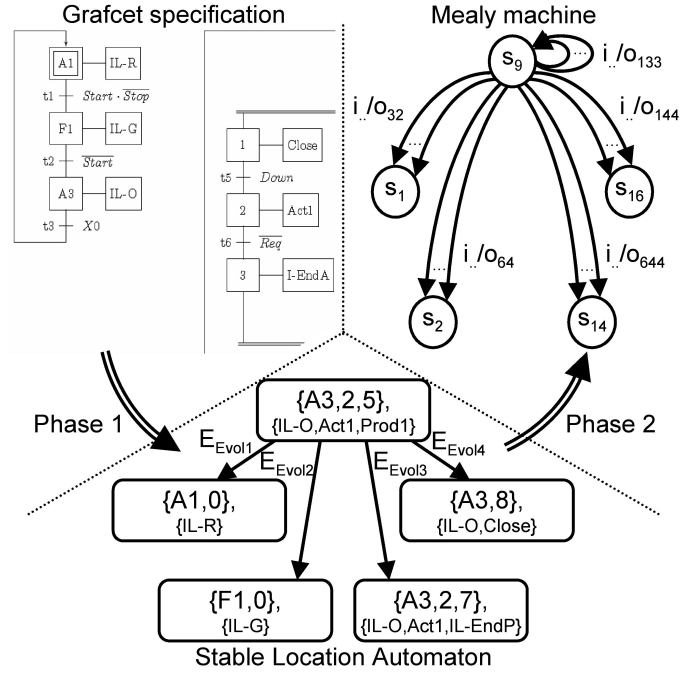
Grafcet specification

A1 IL-R
t1 $Start \cdot \overline{Stop}$
F1 IL-G
t2 $\overline{Start}$
A3 IL-O
t3 $X0$

1 Close
t5 $Down$
2 Act1
t6 $\overline{Req}$
3 I-EndA

Mealy machine

$s_9$
$i_{..}/o_{133}$
$i_{..}/o_{32}$
$i_{..}/o_{144}$
$s_1$
$s_{16}$
$i_{..}/o_{64}$
$i_{..}/o_{644}$
$s_2$
$s_{14}$

Phase 1
Phase 2

{A3,2,5},
{IL-O,Act1,Prod1}
$E_{Evol1}$
$E_{Evol2}$
$E_{Evol3}$
$E_{Evol4}$
{A1,0},
{IL-R}
{A3,8},
{IL-O,Close}
{F1,0},
{IL-G}
{A3,2,7},
{IL-O,Act1,IL-EndP}

Stable Location Automaton